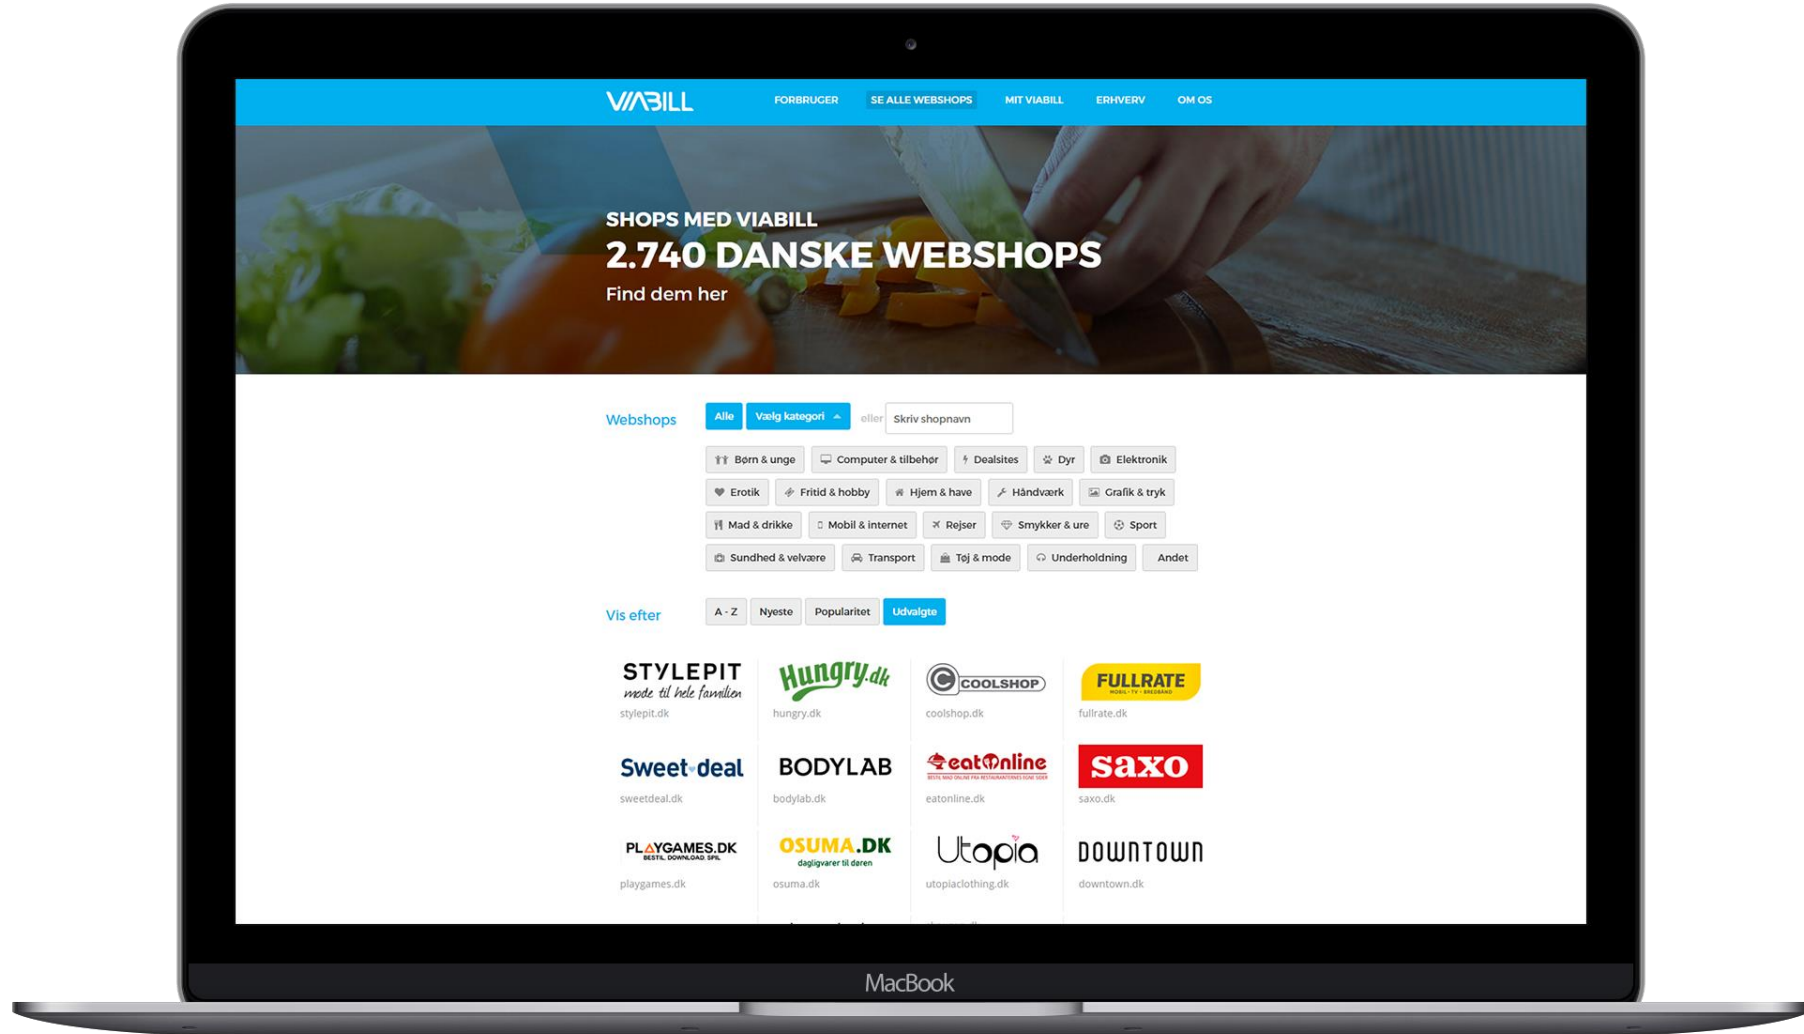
VIABILL FORBRUGER SE ALLE WEBSHOPS MIT VIABILL ERHVERV OM OS

SHOPS MED VIABILL
2.740 DANSKE WEBSHOPS
Find dem her

Webshops Alle Vælg kategori eller Skriv shopnavn

Børn & unge Computer & tilbehør Dealsites Dyr Elektronik
Erotik Fritid & hobby Hjem & have Håndværk Grafik & tryk
Mad & drikke Mobil & internet Rejser Smykker & ure Sport
Sundhed & velvære Transport Tøj & mode Underholdning Andet

Vis efter A - Z Nyeste Popularitet Udvalgte

STYLEPIT mode til hele familien
stylepit.dk
Hungry.dk
hungry.dk
COOLSHOP
coolshop.dk
FULLRATE MOBIL · TV · BREDBÅND
fullrate.dk
Sweet deal
sweetdeal.dk
BODYLAB
bodylab.dk
eatOnline
eatonline.dk
saxo
saxo.dk
PLAYGAMES.DK BESTIL. DOWNLOAD. SPIL
playgames.dk
OSUMA.DK dagligvarer til døren
osuma.dk
Utopia
utopiaclothing.dk
DOWNTOWN
downtown.dk

MacBook